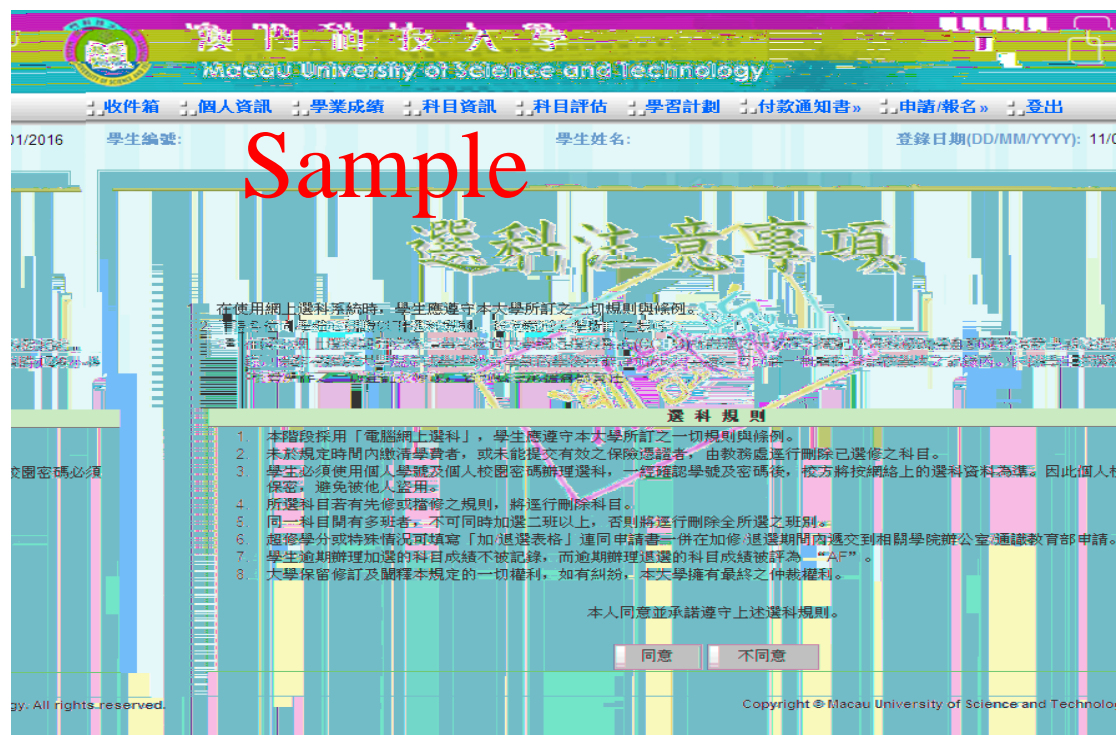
澳門科技大學
Macau University of Science and Technology

收件箱 個人資訊 學業成績 科目資訊 科目評估 學習計劃 付款通知書» 申請/報名» 登出

01/2016 學生編號: 學生姓名: 登錄日期(DD/MM/YYYY): 11/0

Sample

選科注意事項

1. 在使用網上選科系統時，學生應遵守本大學所訂之一切規則與條例。
2. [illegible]
3. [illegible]

選科規則

1. 本階段採用「電腦網上選科」，學生應遵守本大學所訂之一切規則與條例。
2. 未於規定時間內繳清學費者，或未能提交有效之保險憑證者，由教務處逕行刪除已選修之科目。
3. 學生必須使用個人學號及個人校園密碼辦理選科，一經確認學號及密碼後，校方將按網絡上的選科資料為準。因此個人校園密碼必須保密，避免被他人盜用。
4. 所選科目若有先修或擋修之規則，將逕行刪除科目。
5. 同一科目開有多班者，不可同時加選二班以上，否則將逕行刪除全所選之班別。
6. 超修學分或特殊情況可填寫「加/退選表格」連同申請書一併在加修/退選期間內遞交到相關學院辦公室/通識教育部申請。
7. 學生逾期辦理加選的科目成績不被記錄，而逾期辦理退選的科目成績被評為"AF"。
8. 大學保留修訂及闡釋本規定的一切權利，如有糾紛，本大學擁有最終之仲裁權利。

本人同意並承諾遵守上述選科規則。

同意 不同意

gy. All rights reserved.

Copyright © Macau University of Science and Technolo